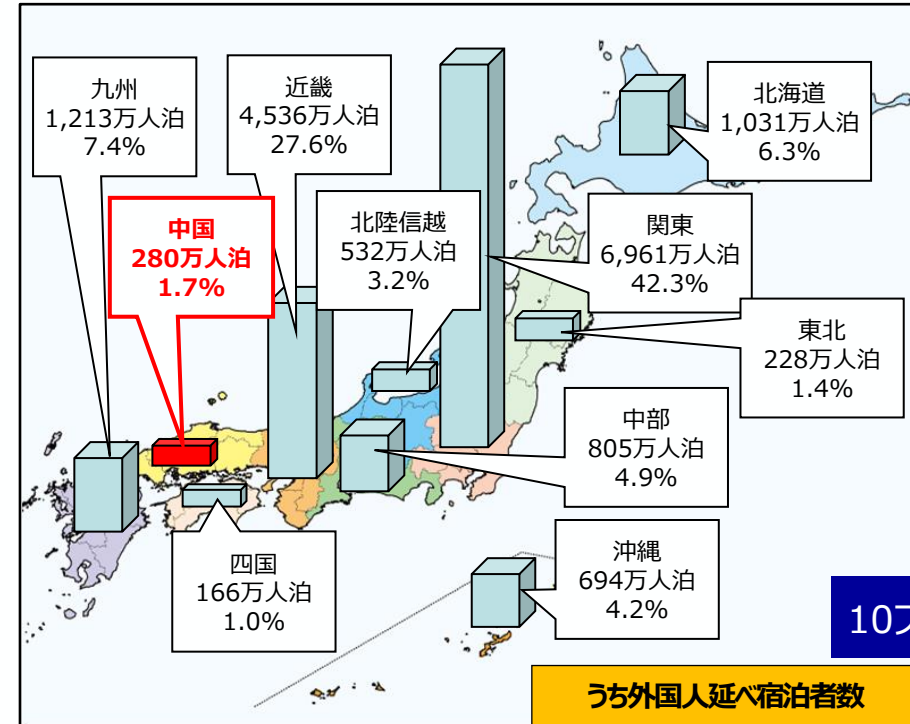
九州
1,213万人泊
7.4%

近畿
4,536万人泊
27.6%

北海道
1,031万人泊
6.3%

中国
280万人泊
1.7%

北陸信越
532万人泊
3.2%

関東
6,961万人泊
42.3%

東北
228万人泊
1.4%

中部
805万人泊
4.9%

四国
166万人泊
1.0%

沖縄
694万人泊
4.2%

10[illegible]

うち外国人延べ宿泊者数